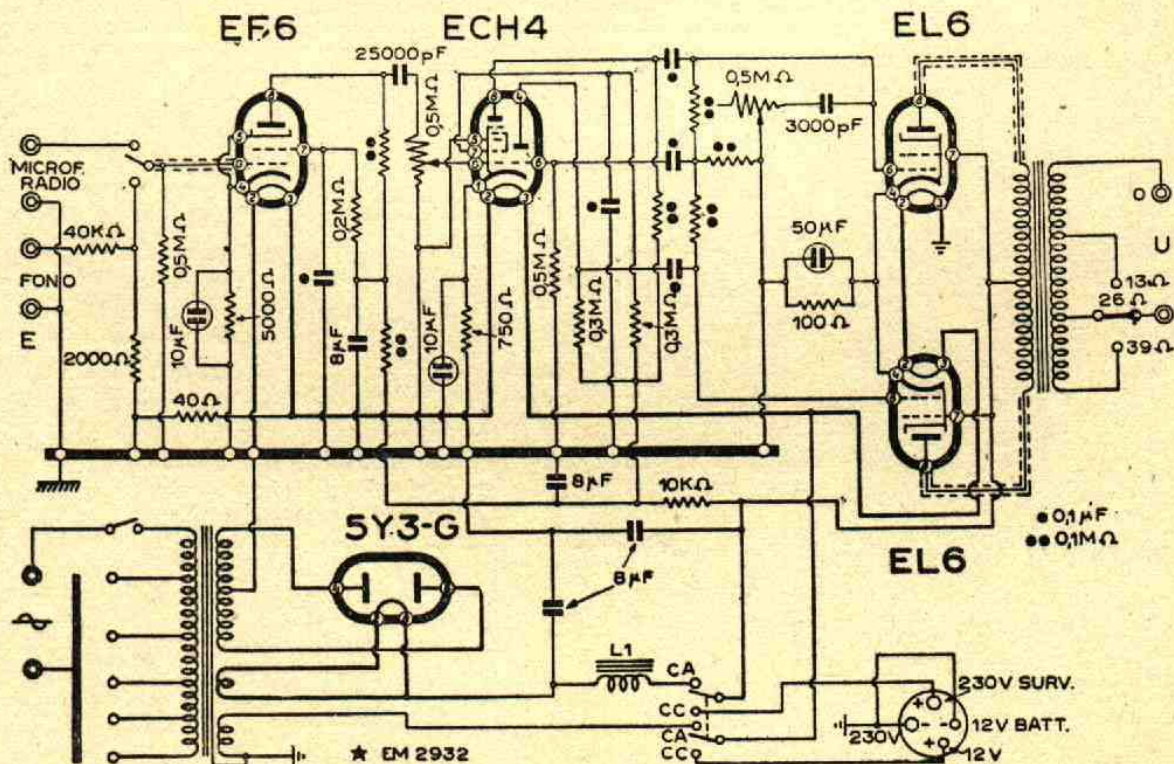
EF6
ECH4
EL6
25000pF
0,5MΩ
0,5MΩ
3000pF
MICROF.
RADIO
40KΩ
0,5MΩ
0,2MΩ
50μF
FONO
U
E
10μF
5000Ω
8μF
10μF
750Ω
0,5MΩ
0,3MΩ
0,3MΩ
100Ω
13Ω
26Ω
39Ω
2000Ω
40Ω
8μF
10KΩ
●0,1μF
●●0,1MΩ
5Y3-G
EL6
8μF
L1
CA
CC
CA
CC
230V SURV.
12V BATT.
230V
12V
★ EM 2932